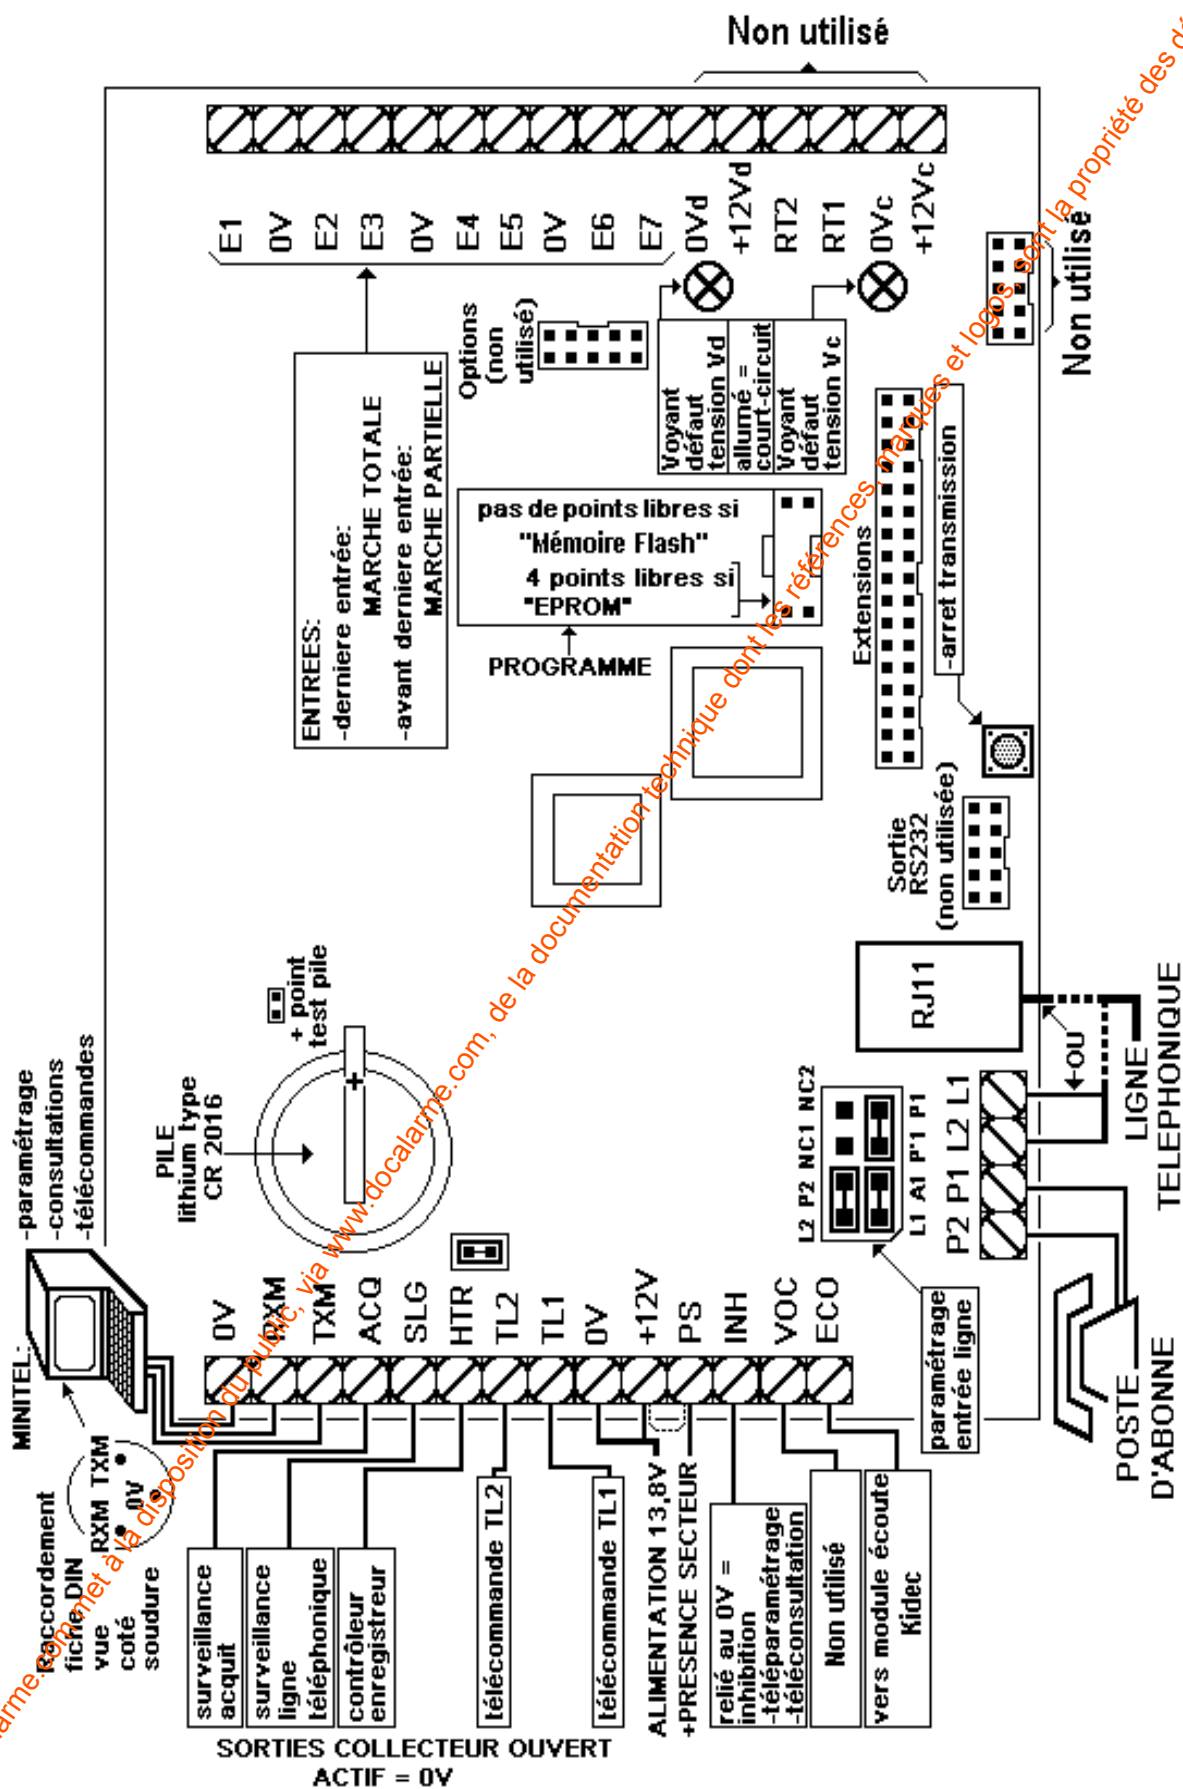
Non utilisé

E1 0V E2 E3 0V E4 E5 0V E6 E7 0Vd +12Vd RT2 RT1 0Vc +12Vc

Options (non utilisé)

Voyant défaut tension Vd

allumé = court-circuit

Voyant défaut tension Vc

Non utilisé

ENTREES:
-derniere entrée: MARCHE TOTALE
-avant derniere entrée: MARCHE PARTIELLE

pas de points libres si "Mémoire Flash"
4 points libres si "EPROM"

PROGRAMME

Extensions

-arret transmission

Sortie RS232 (non utilisée)

RJ11

OU

LIGNE TELEPHONIQUE

L2 P2 NC1 NC2
L1 A1 P'1 P1

P2 P1 L2 L1

paramétrage entrée ligne

POSTE D'ABONNE

PILE lithium type CR 2016

+ point test pile

MINITEL:
-paramétrage
-consultations
-télécommandes

Raccordement fiche DIN vue coté soudure

RXM TXM 0V

0V RXM TXM ACQ SLG HTR TL2 TL1 0V +12V PS INH VOC ECO

surveillance acquit

surveillance ligne téléphonique

contrôleur enregistreur

télécommande TL2

télécommande TL1

ALIMENTATION 13,8V

+PRESENCE SECTEUR

relié au 0V = inhibition -téléparamétrage -téléconsultation

Non utilisé

vers module écoute Kidec

SORTIES COLLECTEUR OUVERT
ACTIF = 0V

docalarme.com met à la disposition du public, via www.docalarme.com, de la documentation technique dont les références, marques et logos, sont la propriété des d